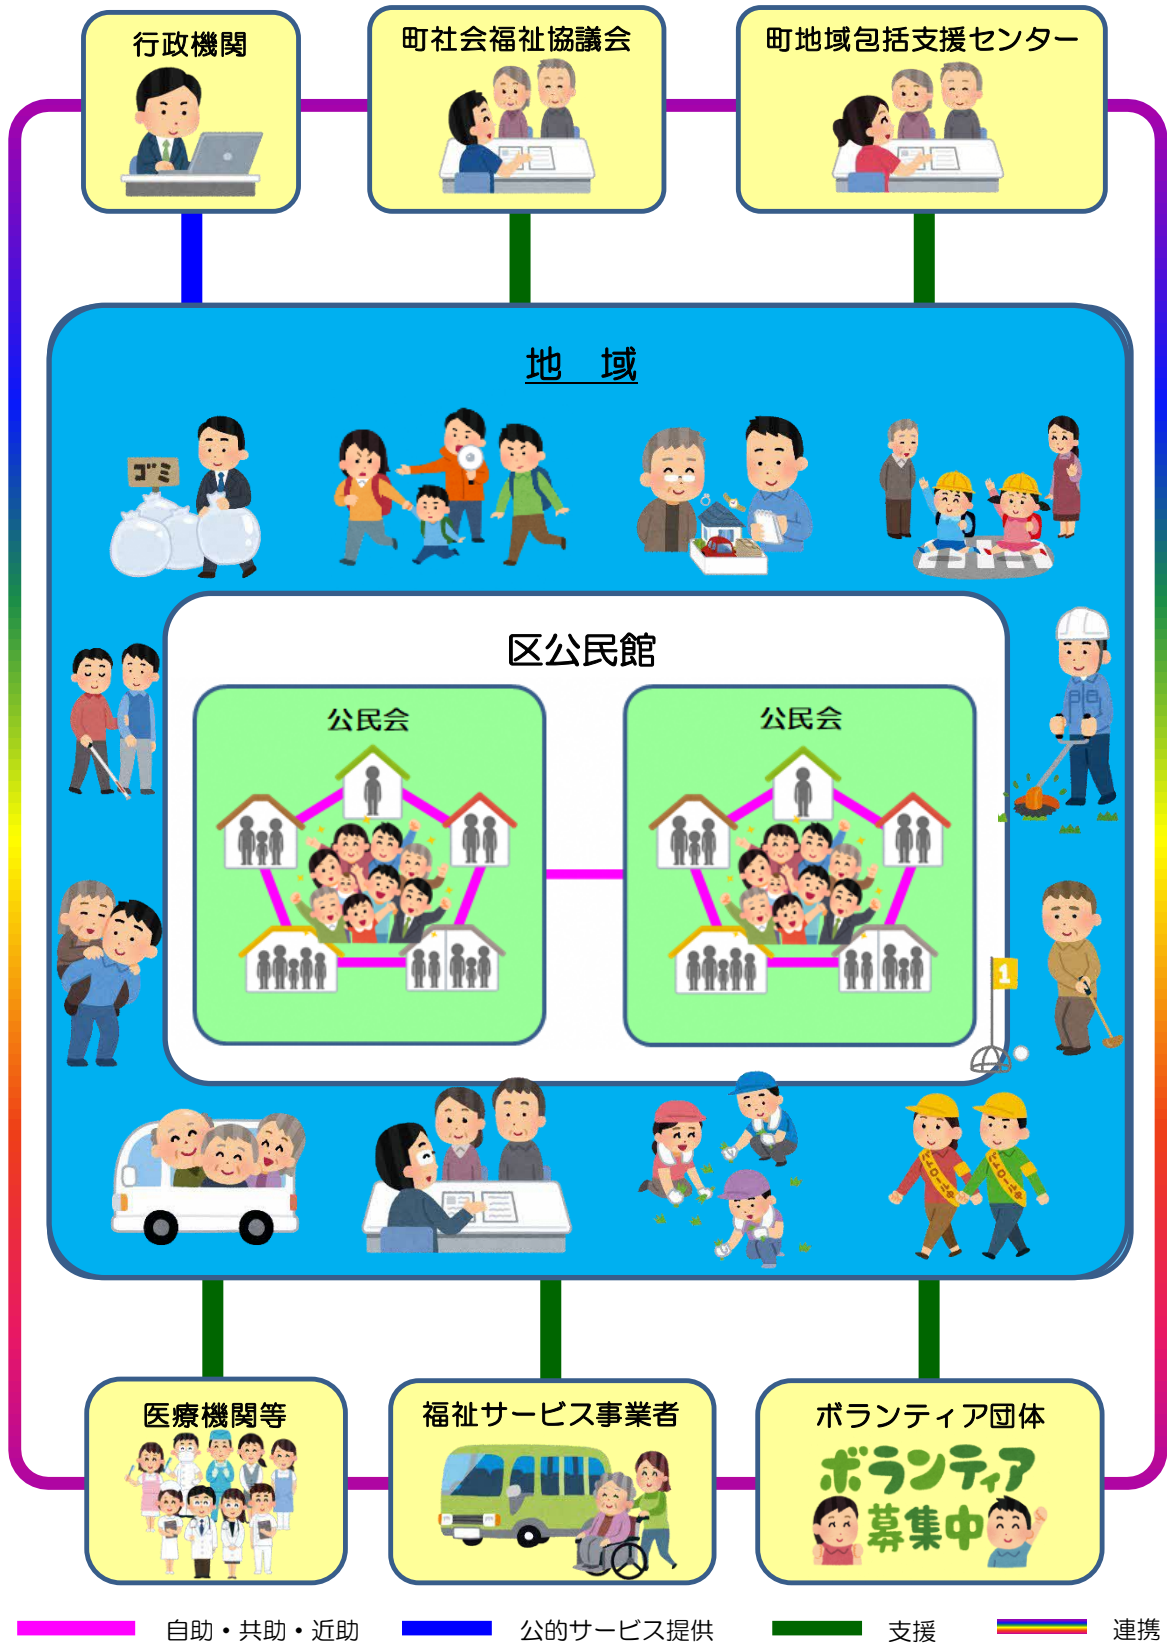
行政機関

町社会福祉協議会

町地域包括支援センター

地　域

ゴミ

区公民館

公民会

公民会

1

医療機関等

福祉サービス事業者

ボランティア団体

ボランティア
募集中

自助・共助・近助

公的サービス提供

支援

連携